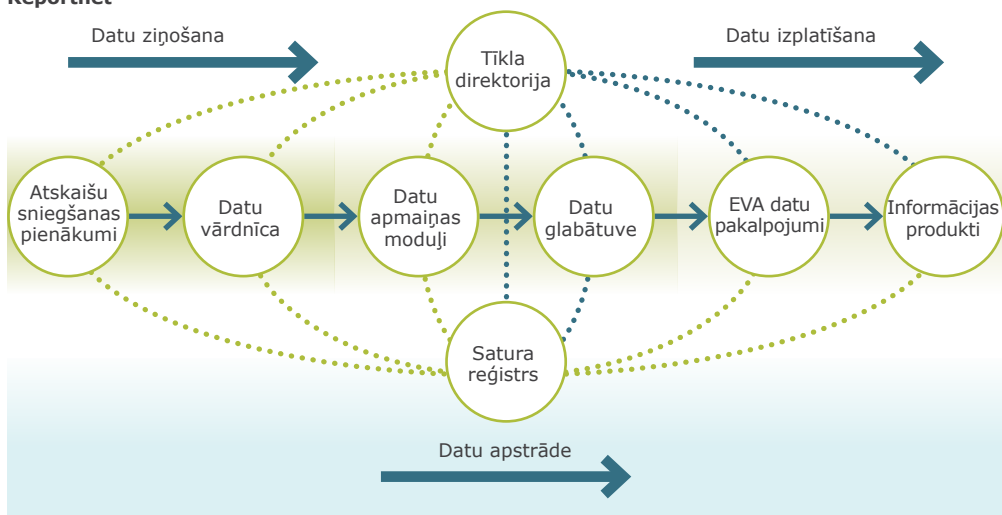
Reportnet

Datu ziņošana

Tīkla direktorija

Datu izplatīšana

Atskaišu sniegšanas pienākumi

Datu vārdnīca

Datu apmaiņas moduļi

Datu glabātuve

EVA datu pakalpojumi

Informācijas produkti

Satura reģistrs

Datu apstrāde